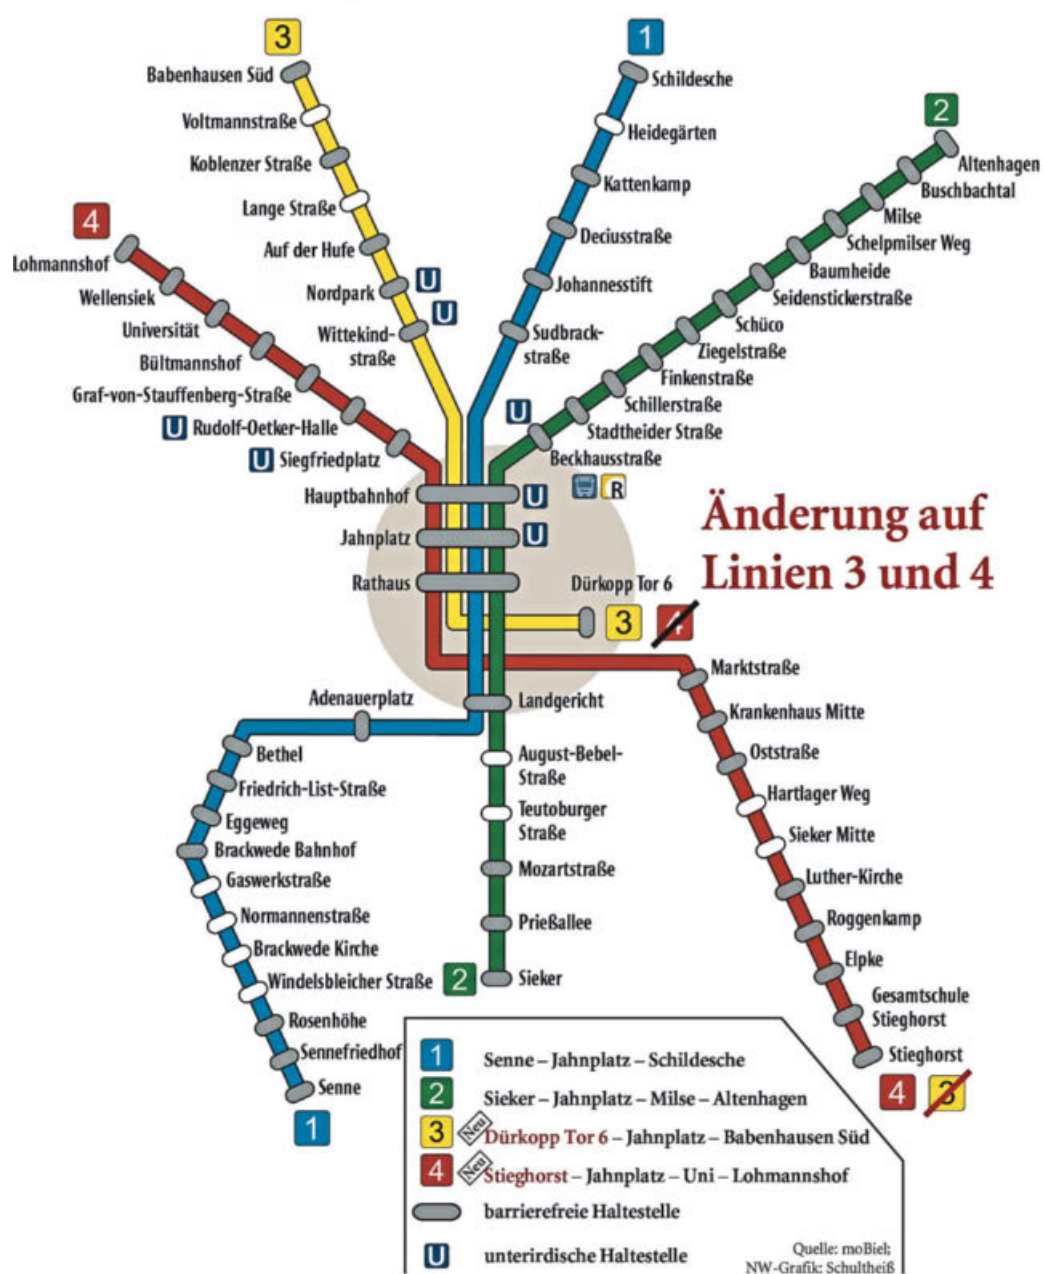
3
Babenhausen Süd
Voltmannstraße
Koblenzer Straße
Lange Straße
Auf der Hufe
Nordpark U
U
Wittekindstraße

1
Schildesche
Heidegärten
Kattenkamp
Deciusstraße
Johannesstift
Sudbrackstraße
U

2
Altenhagen
Buschbachtal
Milse
Schelpmilser Weg
Baumheide
Seidenstickerstraße
Schüco
Ziegelstraße
Finkenstraße
Schillerstraße
Stadtheider Straße
Beckhausstraße
R

4
Lohmannshof
Wellensiek
Universität
Bültmannshof
Graf-von-Stauffenberg-Straße
U Rudolf-Oetker-Halle
U Siegfriedplatz

Hauptbahnhof U
Jahnplatz U
Rathaus
Dürkopp Tor 6
3 4

Änderung auf Linien 3 und 4

Adenauerplatz
Landgericht
Bethel
Friedrich-List-Straße
Eggeweg
Brackwede Bahnhof
Gaswerkstraße
Normannenstraße
Brackwede Kirche
Windelsbleicher Straße
Rosenhöhe
Sennefriedhof
Senne
1

August-Bebel-Straße
Teutoburger Straße
Mozartstraße
Prießallee
2 Sieker

Marktstraße
Krankenhaus Mitte
Oststraße
Hartlager Weg
Sieker Mitte
Luther-Kirche
Roggenkamp
Elpke
Gesamtschule Stieghorst
Stieghorst
4 3

1 Senne – Jahnplatz – Schildesche
2 Sieker – Jahnplatz – Milse – Altenhagen
3 Neu Dürkopp Tor 6 – Jahnplatz – Babenhausen Süd
4 Neu Stieghorst – Jahnplatz – Uni – Lohmannshof
barrierefreie Haltestelle
U unterirdische Haltestelle

Quelle: moBiel; NW-Grafik: Schultheiß